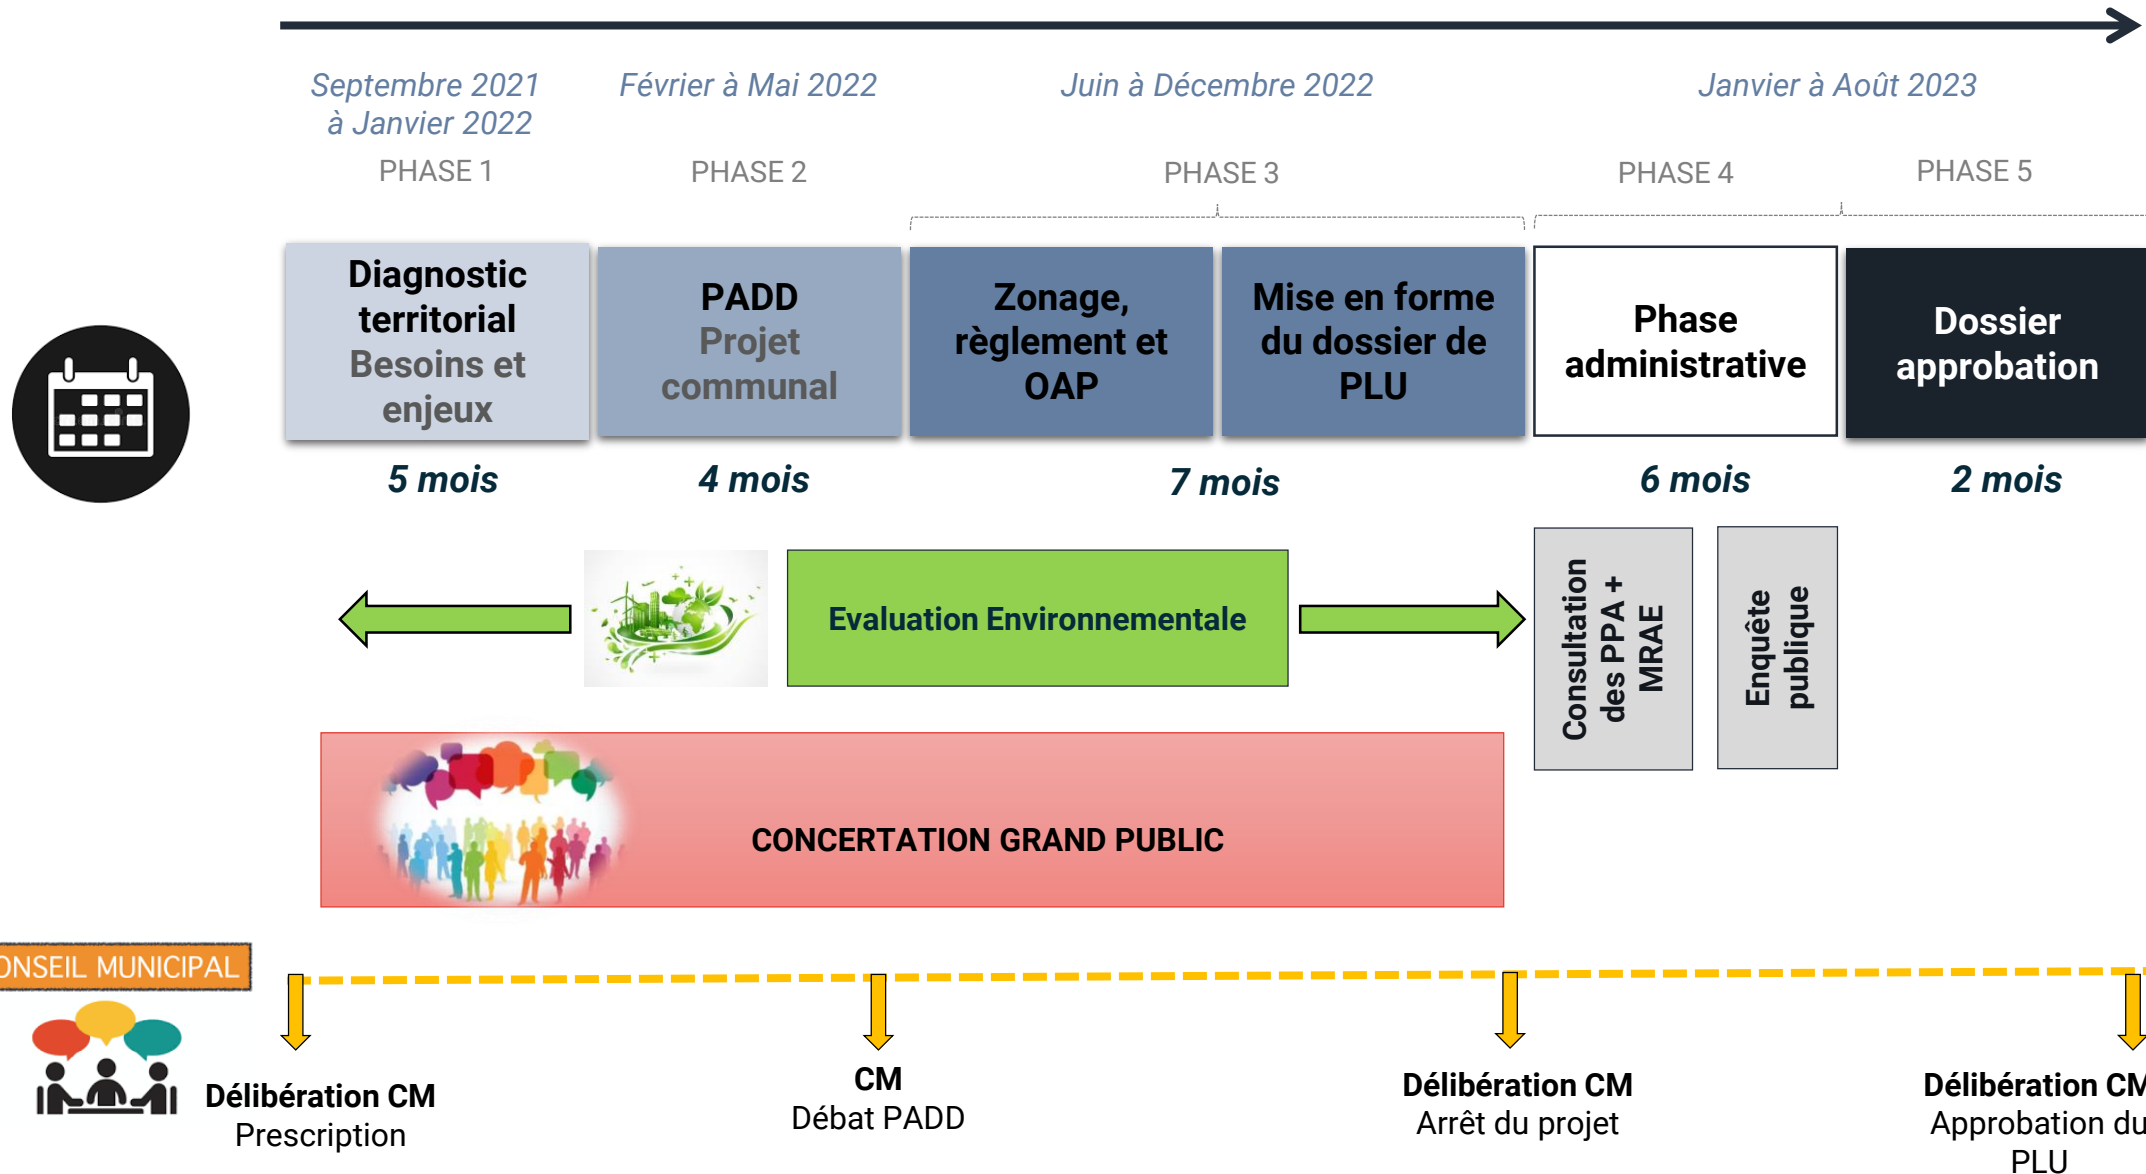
Septembre 2021 à Janvier 2022

Février à Mai 2022

Juin à Décembre 2022

Janvier à Août 2023

PHASE 1

PHASE 2

PHASE 3

PHASE 4

PHASE 5

Diagnostic territorial Besoins et enjeux

PADD Projet communal

Zonage, règlement et OAP

Mise en forme du dossier de PLU

Phase administrative

Dossier approbation

5 mois

4 mois

7 mois

6 mois

2 mois

Evaluation Environnementale

Consultation des PPA + MRAE

Enquête publique

CONCERTATION GRAND PUBLIC

ONSEIL MUNICIPAL

Délibération CM
Prescription

CM
Débat PADD

Délibération CM
Arrêt du projet

Délibération CM
Approbation du PLU